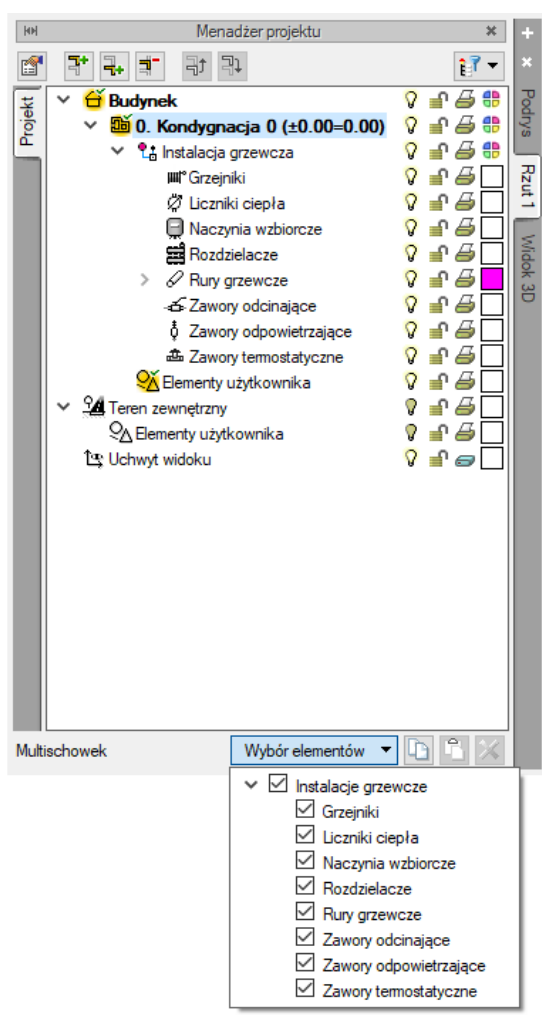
Menadżer projektu

Projekt

Budynek
0. Kondygnacja 0 (±0.00=0.00)
Instalacja grzewcza
Grzejniki
Liczniki ciepła
Naczynia wzbiorcze
Rozdzielacze
Rury grzewcze
Zawory odcinające
Zawory odpowietrzające
Zawory termostatyczne
Elementy użytkownika
Teren zewnętrzny
Elementy użytkownika
Uchwyt widoku

Podrys
Rzut 1
Widok 3D

Multischowek
Wybór elementów

Instalacje grzewcze
Grzejniki
Liczniki ciepła
Naczynia wzbiorcze
Rozdzielacze
Rury grzewcze
Zawory odcinające
Zawory odpowietrzające
Zawory termostatyczne